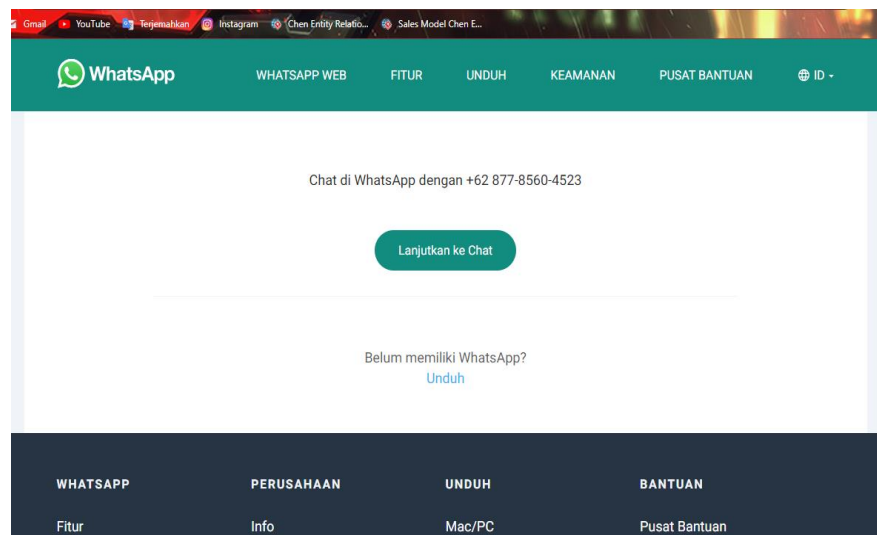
Gmail YouTube Terjemahkan Instagram Chen Entity Relatio... Sales Model Chen E...

WhatsApp WHATSAPP WEB FITUR UNDUH KEAMANAN PUSAT BANTUAN ID

Chat di WhatsApp dengan +62 877-8560-4523

Lanjutkan ke Chat

Belum memiliki WhatsApp?
Unduh

WHATSAPP
Fitur

PERUSAHAAN
Info

UNDUH
Mac/PC

BANTUAN
Pusat Bantuan